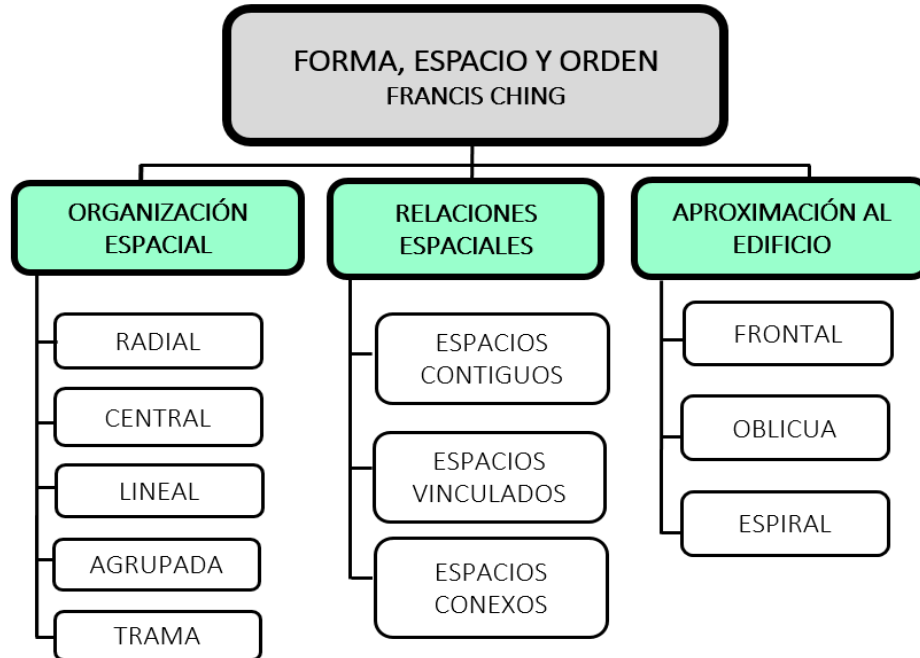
FORMA, ESPACIO Y ORDEN
FRANCIS CHING

ORGANIZACIÓN ESPACIAL

RADIAL

CENTRAL

LINEAL

AGRUPADA

TRAMA

RELACIONES ESPACIALES

ESPACIOS CONTIGUOS

ESPACIOS VINCULADOS

ESPACIOS CONEXOS

APROXIMACIÓN AL EDIFICIO

FRONTAL

OBLICUA

ESPIRAL